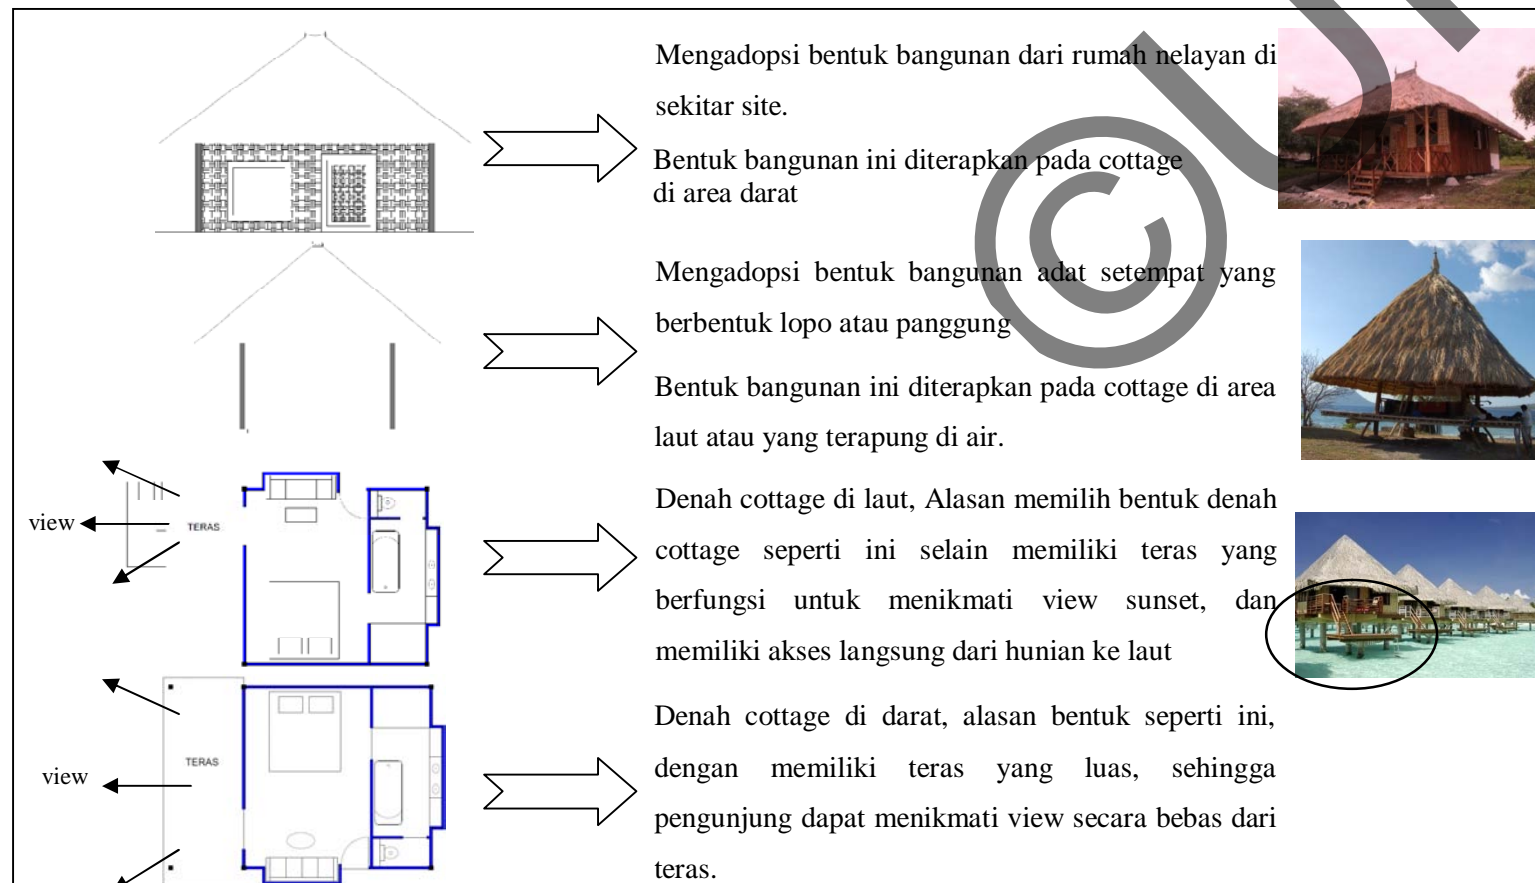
Mengadopsi bentuk bangunan dari rumah nelayan di sekitar site.

Bentuk bangunan ini diterapkan pada cottage di area darat

Mengadopsi bentuk bangunan adat setempat yang berbentuk lopo atau panggung

Bentuk bangunan ini diterapkan pada cottage di area laut atau yang terapung di air.

view

TERAS

Denah cottage di laut, Alasan memilih bentuk denah cottage seperti ini selain memiliki teras yang berfungsi untuk menikmati view sunset, dan memiliki akses langsung dari hunian ke laut

view

TERAS

Denah cottage di darat, alasan bentuk seperti ini, dengan memiliki teras yang luas, sehingga pengunjung dapat menikmati view secara bebas dari teras.